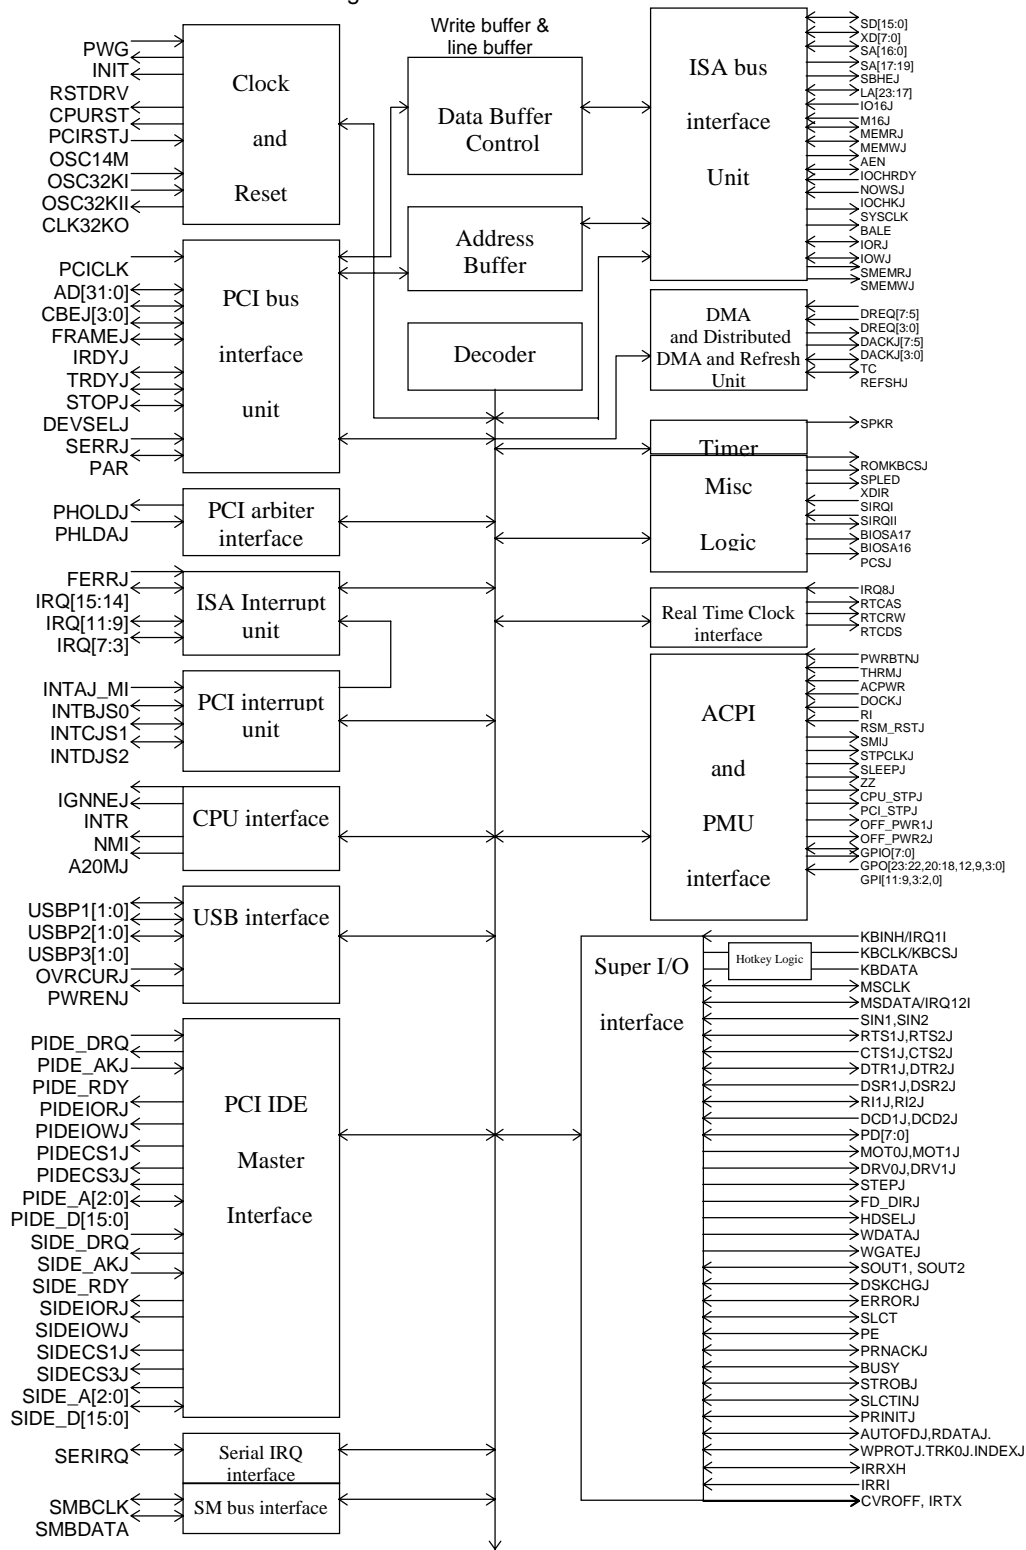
Write buffer & line buffer

PWG
INIT
RSTDRV
CPURST
PCIRSTJ
OSC14M
OSC32KI
OSC32KII
CLK32KO

Clock and Reset

Data Buffer Control

ISA bus interface Unit

SD[15:0]
XD[7:0]
SA[16:0]
SA[17:19]
SBHEJ
LA[23:17]
IO16J
M16J
MEMRJ
MEMWJ
AEN
IOCHRDY
NOWSJ
IOCHKJ
SYSCLK
BALE
IORJ
IOWJ
SMEMRJ
SMEMWJ

PCICLK
AD[31:0]
CBEJ[3:0]
FRAMEJ
IRDYJ
TRDYJ
STOPJ
DEVSELJ
SERRJ
PAR

PCI bus interface unit

Address Buffer

Decoder

DMA and Distributed DMA and Refresh Unit

DREQ[7:5]
DREQ[3:0]
DACKJ[7:5]
DACKJ[3:0]
TC
REFSHJ

Timer
SPKR

Misc Logic

ROMKBCSJ
SPLED
XDIR
SIRQI
SIRQII
BIOSA17
BIOSA16
PCSJ

PHOLDJ
PHLDAJ

PCI arbiter interface

FERRJ
IRQ[15:14]
IRQ[11:9]
IRQ[7:3]

ISA Interrupt unit

Real Time Clock interface

IRQ8J
RTCAS
RTCRW
RTCDS

INTAJ_MI
INTBJS0
INTCJS1
INTDJS2

PCI interrupt unit

ACPI and PMU interface

PWRBTNJ
THRMJ
ACPWR
DOCKJ
RI
RSM_RSTJ
SMIJ
STPCLKJ
SLEEPJ
ZZ
CPU_STPJ
PCI_STPJ
OFF_PWR1J
OFF_PWR2J
GPIO[7:0]
GPO[23:22,20:18,12,9,3:0]
GPI[11:9,3:2,0]

IGNNEJ
INTR
NMI
A20MJ

CPU interface

USBP1[1:0]
USBP2[1:0]
USBP3[1:0]
OVRCURJ
PWRENJ

USB interface

Super I/O interface

Hotkey Logic

KBINH/IRQ1I
KBCLK/KBCSJ
KBDATA
MSCLK
MSDATA/IRQ12I
SIN1,SIN2
RTS1J,RTS2J
CTS1J,CTS2J
DTR1J,DTR2J
DSR1J,DSR2J
RI1J,RI2J
DCD1J,DCD2J
PD[7:0]
MOT0J,MOT1J
DRV0J,DRV1J
STEPJ
FD_DIRJ
HDSELJ
WDATAJ
WGATEJ
SOUT1, SOUT2
DSKCHGJ
ERRORJ
SLCT
PE
PRNACKJ
BUSY
STROBJ
SLCTINJ
PRINITJ
AUTOFDJ,RDATAJ.
WPROTJ.TRK0J.INDEXJ
IRRXH
IRRI
CVROFF, IRTX

PIDE_DRQ
PIDE_AKJ
PIDE_RDY
PIDEIORJ
PIDEIOWJ
PIDECS1J
PIDECS3J
PIDE_A[2:0]
PIDE_D[15:0]
SIDE_DRQ
SIDE_AKJ
SIDE_RDY
SIDEIORJ
SIDEIOWJ
SIDECS1J
SIDECS3J
SIDE_A[2:0]
SIDE_D[15:0]

PCI IDE Master Interface

SERIRQ

Serial IRQ interface

SMBCLK
SMBDATA

SM bus interface